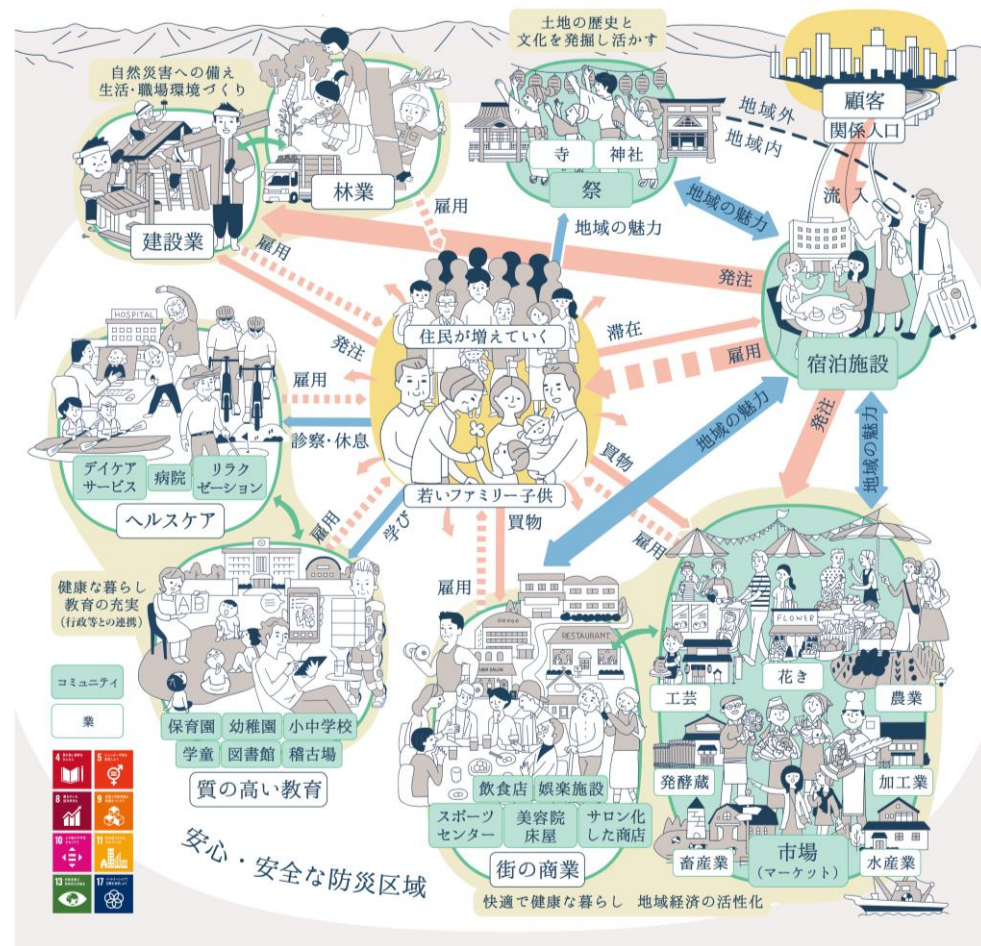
自然災害への備え
生活・職場環境づくり

林業

建設業

土地の歴史と
文化を発掘し活かす

寺
神社
祭

顧客
関係人口

地域外
地域内

流入

地域の魅力

地域の魅力

雇用

雇用

発注

発注

滞在

雇用

宿泊施設

住民が増えていく

雇用

診察・休息

HOSPITAL

デイケア
サービス
病院
リラク
ゼーション

ヘルスケア

地域の魅力

発注

地域の魅力

買物

若いファミリー子供

学び

雇用

買物

雇用

雇用

健康な暮らし
教育の充実
(行政等との連携)

保育園
幼稚園
小中学校
学童
図書館
稽古場

質の高い教育

RESTAURANT

飲食店
娯楽施設
スポーツ
センター
美容院
床屋
サロン化
した商店

街の商業

FLOWER

工芸
花き
農業
発酵蔵
加工業
畜産業
市場
(マーケット)
水産業

コミュニティ
業

安心・安全な防災区域

快適で健康な暮らし　地域経済の活性化